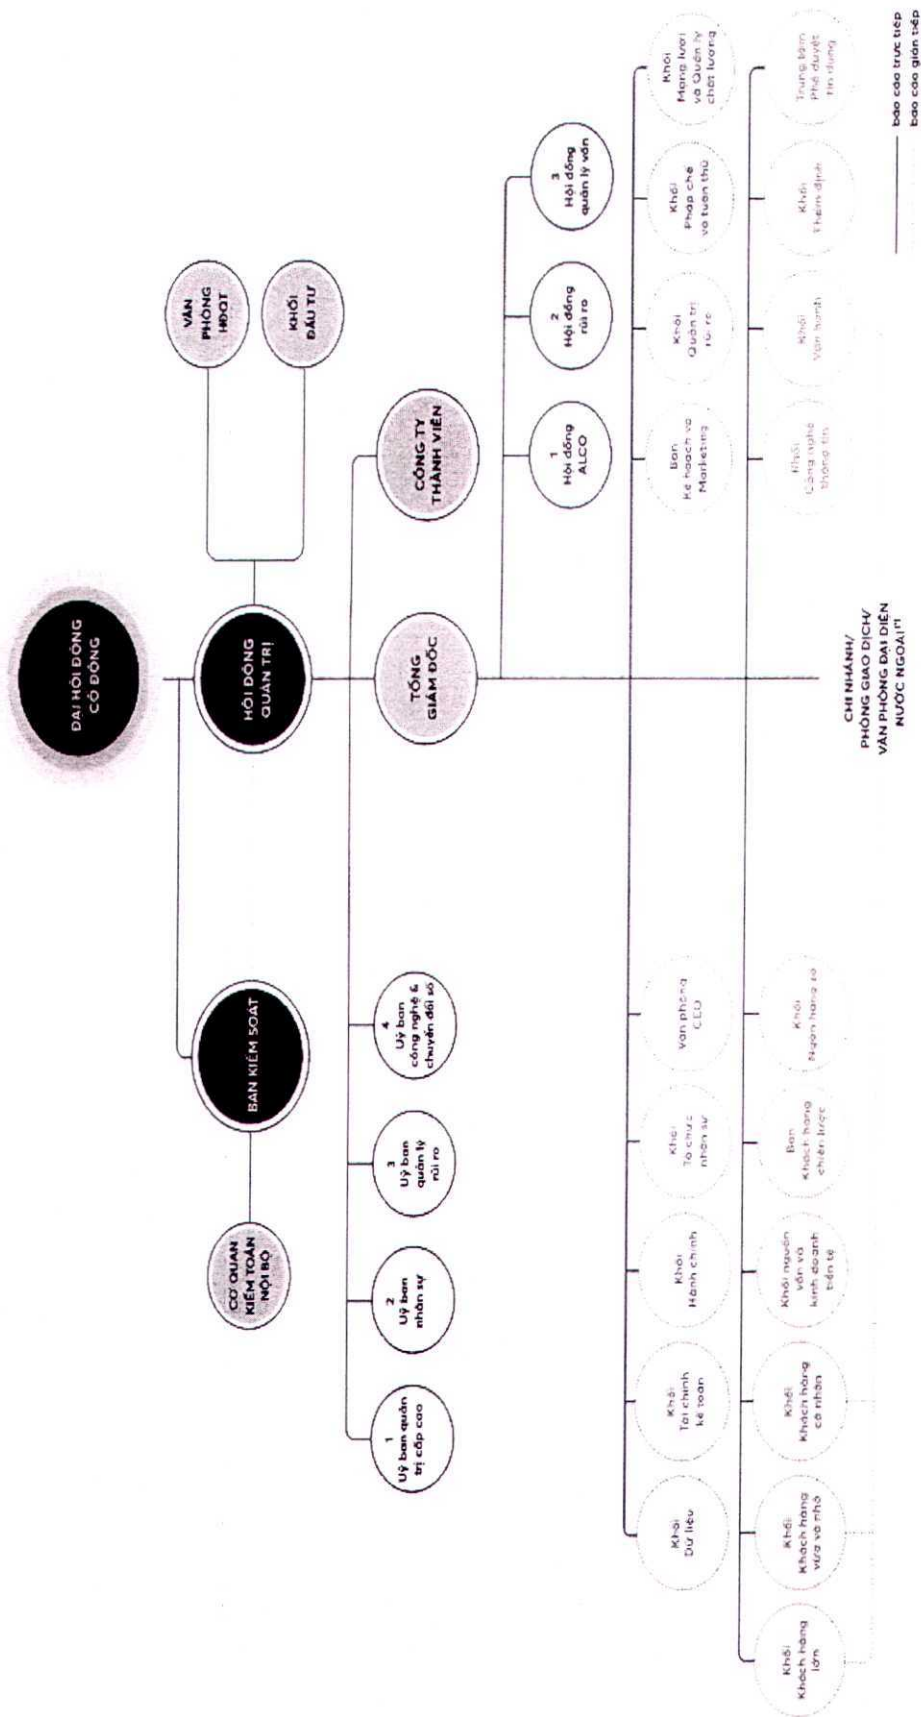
ĐẠI HỘI ĐỒNG CỔ ĐÔNG

HỘI ĐỒNG QUẢN TRỊ

VĂN PHÒNG HĐQT

KHỐI ĐẦU TƯ

BAN KIỂM SOÁT

CƠ QUAN KIỂM TOÁN NỘI BỘ

1 Ủy ban quản trị cấp cao

2 Ủy ban nhân sự

3 Ủy ban quản lý rủi ro

4 Ủy ban công nghệ & chuyển đổi số

TỔNG GIÁM ĐỐC

CÔNG TY THÀNH VIÊN

1 Hội đồng ALCO

2 Hội đồng rủi ro

3 Hội đồng quản lý vốn

Khối Dữ liệu

Khối Tài chính kế toán

Khối Hành chính

Khối Tổ chức nhân sự

Văn phòng CEO

Ban Kế hoạch và Marketing

Khối Quản trị rủi ro

Khối Pháp chế và tuân thủ

Khối Mạng lưới và Quản lý chất lượng

Khối Khách hàng lớn

Khối Khách hàng vừa và nhỏ

Khối Khách hàng cá nhân

Khối nguồn vốn và kinh doanh tiền tệ

Ban Khách hàng chiến lược

Khối Ngân hàng số

Khối Công nghệ thông tin

Khối Vận hành

Khối Thẩm định

Trung tâm Phê duyệt tín dụng

CHI NHÁNH/ PHÒNG GIAO DỊCH/ VĂN PHÒNG ĐẠI DIỆN NƯỚC NGOÀI(*)

báo cáo trực tiếp
báo cáo gián tiếp